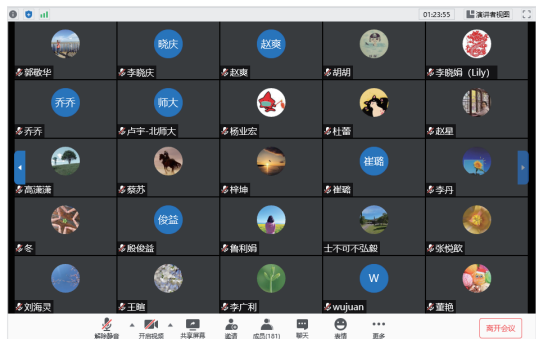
01:23:55
演讲者视图

郭敬华
晓庆
李晓庆
赵爽
赵爽
胡胡
李晓娟（Lily）
乔乔
乔乔
师大
卢宇-北师大
杨业宏
杜蕾
赵星
高潇潇
蔡苏
梓坤
崔璐
崔璐
李丹
冬
俊益
殷俊益
鲁利娟
士不可不弘毅
张悦歆
刘海灵
王唯
李广利
W
wujuan
董艳

解除静音
开启视频
共享屏幕
邀请
成员(181)
聊天
表情
更多
离开会议